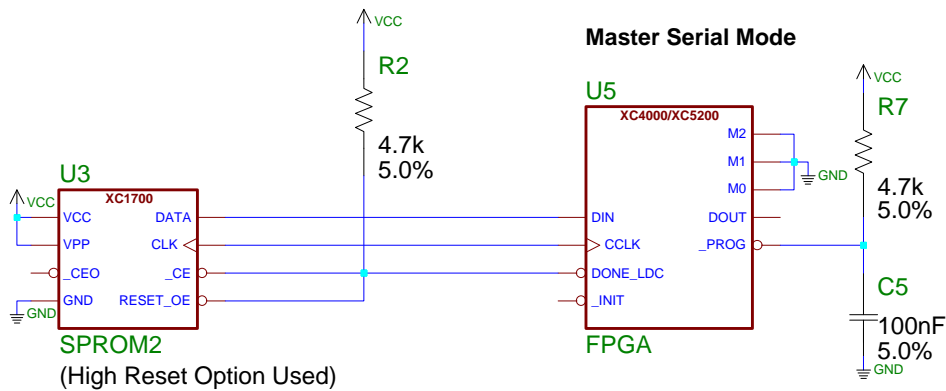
VCC

Master Serial Mode

R2

4.7k
5.0%

U5

XC4000/XC5200

M2
M1
M0

GND

VCC

R7

4.7k
5.0%

U3

XC1700

VCC

VCC
VPP
_CEO
GND

DATA
CLK
_CE
RESET_OE

GND

DIN
CCLK
DONE_LDC
_INIT

DOUT
_PROG

C5

100nF
5.0%

GND

SPROM2
(High Reset Option Used)

FPGA